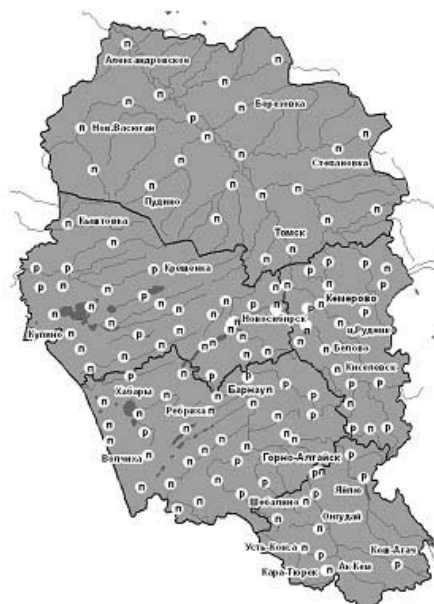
Александровское
п
п
п
Березовка
п
п
п
п
р
Нов.Васюган
п
п
п
п
п
п
Степановка
п
п
п
п
Пудино
п
п
п
Кыштовка
п
п
Томск
п
п
п
п
р
п
р
р
Крещенка
р
р
р
р
р
п
р
Кемерово
р
п
р
п
п
п
р
п
Новосибирск
р
р
р
Купино
р
п
п
п
р
п
Рудник
р
р
п
Белово
р
р
р
Киселевск
р
п
р
п
Хабары
р
Ребриха
р
Барнаул
р
р
р
р
р
р
п
р
р
р
р
Горно-Алтайск
р
Волчиха
р
п
р
п
р
Яйлю
р
Шебалино
р
Онгудай
р
п
р
п
п
Усть-Кокса
п
Кош-Агач
р
Кара-Тюрек
Ак-Кем